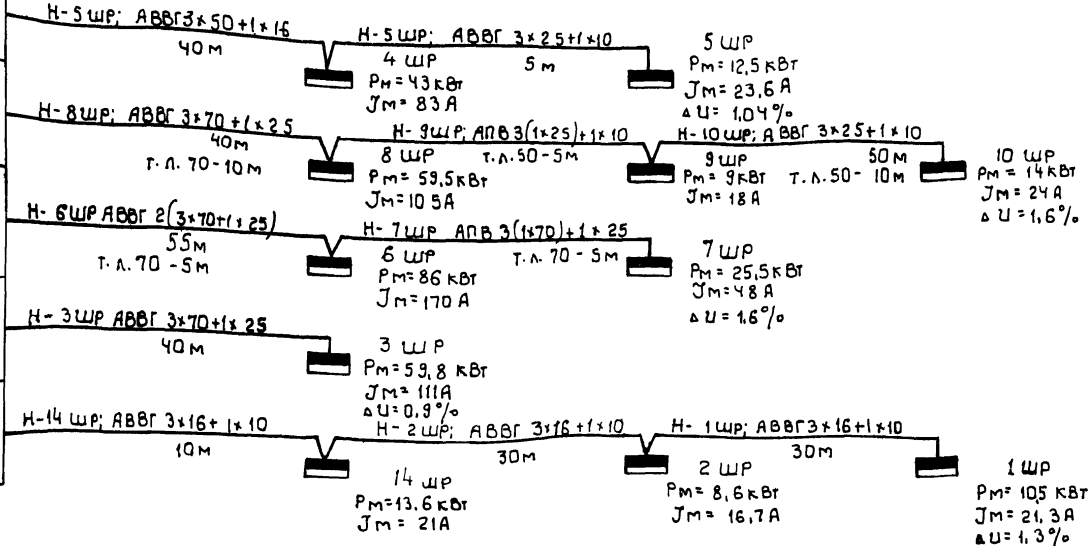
Н-5ШР; АВВГ3×50+1×16
40м
Н-5ШР; АВВГ 3×25+1×10
5м
4 ШР
Рм=43кВт
Jм=83А
5 ШР
Рм=12,5кВт
Jм=23,6А
ΔU=1,04%

Н-8ШР; АВВГ 3×70+1×25
40м
Т.Л. 70-10м
Н-9ШР; АПВ3(1×25)+1×10
Т.Л.50-5м
8 ШР
Рм=59,5кВт
Jм=105А
Н-10ШР; АВВГ 3×25+1×10
50м
Т.Л.50- 10м
9ШР
Рм=9кВт
Jм=18А
10 ШР
Рм=14кВт
Jм=24А
ΔU=1,6%

Н-6ШР АВВГ 2(3×70+1×25)
55м
Т.Л.70-5м
Н-7ШР АПВ 3(1×70)+1×25
Т.Л. 70-5м
6 ШР
Рм=86 кВт
Jм=170А
7ШР
Рм=25,5кВт
Jм=48А
ΔU=1,6%

Н-3ШР АВВГ 3×70+1×25
40м
3 ШР
Рм=59,8 кВт
Jм=111А
ΔU=0,9%

Н-14ШР; АВВГ 3×16+1×10
10м
Н-2ШР; АВВГ 3×16+1×10
30м
Н- 1ШР; АВВГ3×16+1×10
30м
14 ШР
Рм=13,6кВт
Jм=21А
2 ШР
Рм=8,6кВт
Jм=16,7А
1ШР
Рм=10,5 кВт
Jм=21,3А
ΔU=1,3%